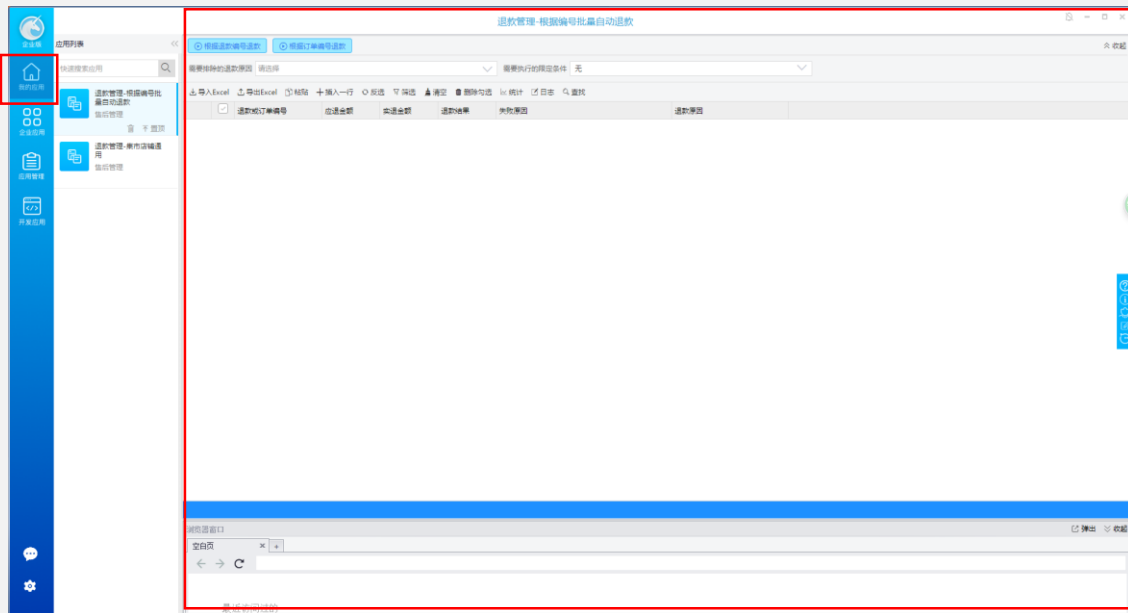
企业猫

我的应用

企业应用

应用管理

开发应用

应用列表

快速搜索应用

退款管理-根据编号批量自动退款
售后管理
置顶

退款管理-集市店铺通用
售后管理

退款管理-根据编号批量自动退款

根据退款编号退款
根据订单编号退款
收起

需要排除的退款原因 请选择
需要执行的筛选条件 无

导入Excel 导出Excel 粘贴 插入一行 反选 筛选 清空 删除勾选 统计 日志 查找

| | 退款或订单编号 | 应退金额 | 实退金额 | 退款结果 | 失败原因 | 退款原因 |
|---|---|---|---|---|---|---|

浏览器窗口
弹出 收起
空白页 × +
最近访问过的